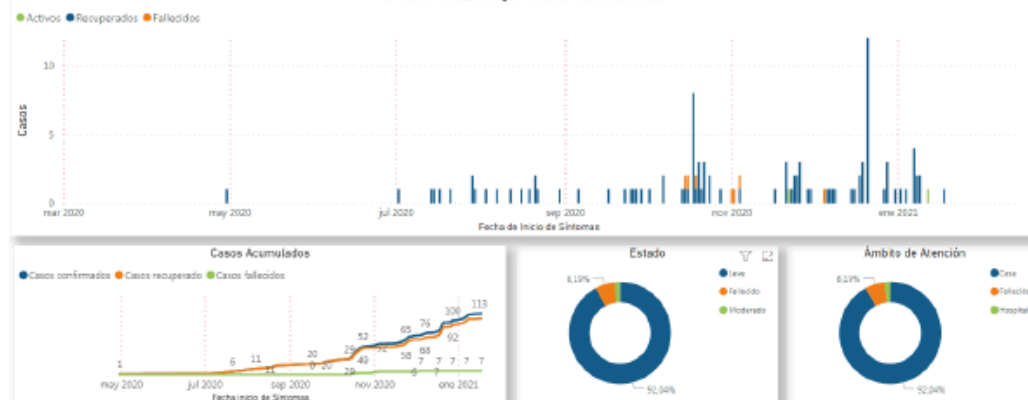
Activos Recuperados Fallecidos

10

5

0

Casos

mar 2020
may 2020
jul 2020
sep 2020
nov 2020
ene 2021

Fecha de Inicio de Síntomas

Casos Acumulados

Casos confirmados Casos recuperado Casos fallecidos

1 6 11 11 20 0 20 29 29 52 49 72 65 58 76 68 7 7 100 92 7 113 7 7 7 6

may 2020
jul 2020
sep 2020
nov 2020
ene 2021

Fecha Inicio de Síntomas

Estado

Leve
Fallecido
Moderado

6,19%

92,04%

Ámbito de Atención

Casa
Fallecido
Hospital

6,19%

92,04%